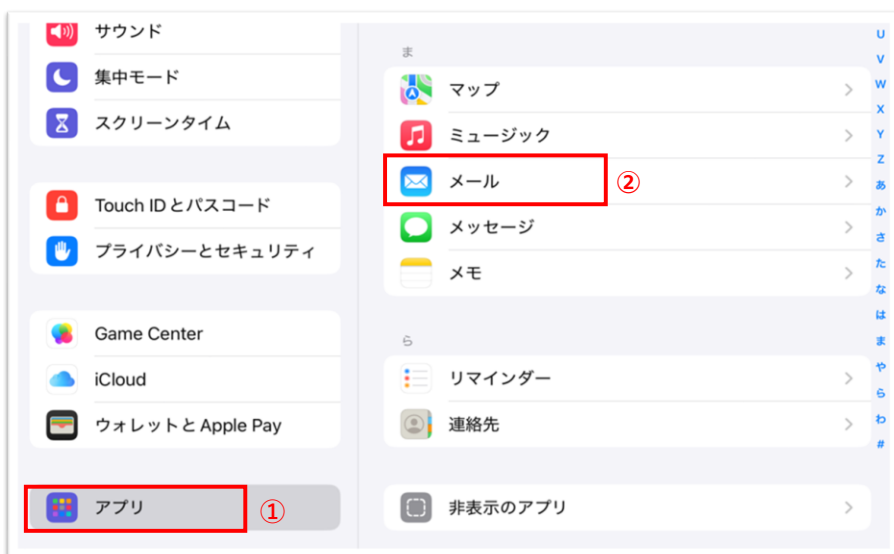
サウンド
集中モード
スクリーンタイム

Touch IDとパスコード
プライバシーとセキュリティ

Game Center
iCloud
ウォレットと Apple Pay

アプリ
①

ま
マップ
ミュージック
メール
②
メッセージ
メモ

ら
リマインダー
連絡先

非表示のアプリ

U
V
W
X
Y
Z
あ
か
さ
た
な
は
ま
や
ら
わ
#